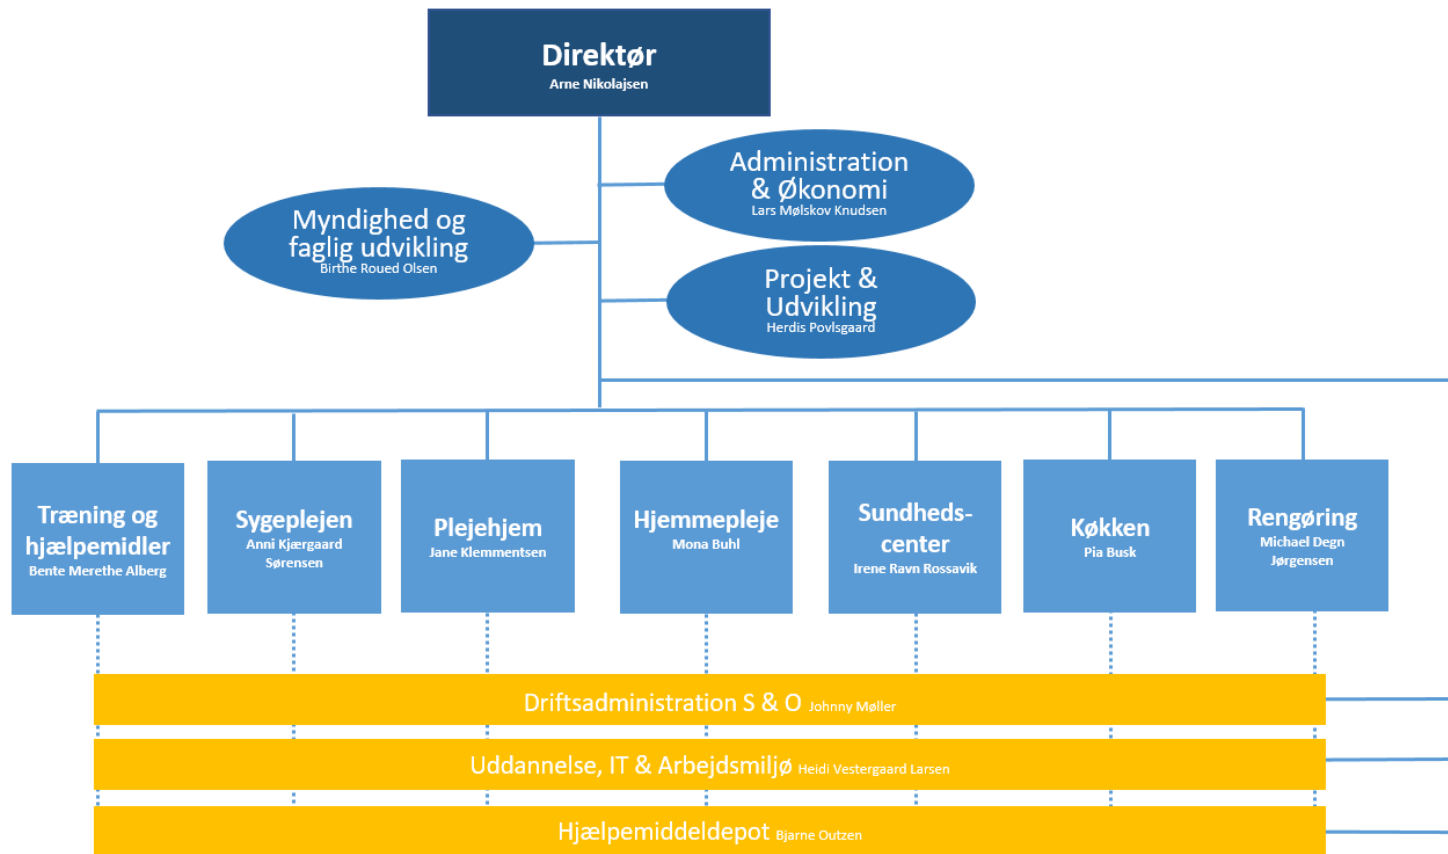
Direktør
Arne Nikolajsen

Administration & Økonomi
Lars Mølskov Knudsen

Myndighed og faglig udvikling
Birthe Roued Olsen

Projekt & Udvikling
Herdis Povlsgaard

Træning og hjælpemidler
Bente Merethe Alberg

Sygeplejen
Anni Kjærgaard Sørensen

Plejehjem
Jane Klemmentsen

Hjemmepleje
Mona Buhl

Sundheds-center
Irene Ravn Rossavik

Køkken
Pia Busk

Rengøring
Michael Degn Jørgensen

Driftsadministration S & O Johnny Møller

Uddannelse, IT & Arbejdsmiljø Heidi Vestergaard Larsen

Hjælpemiddeldepot Bjarne Outzen